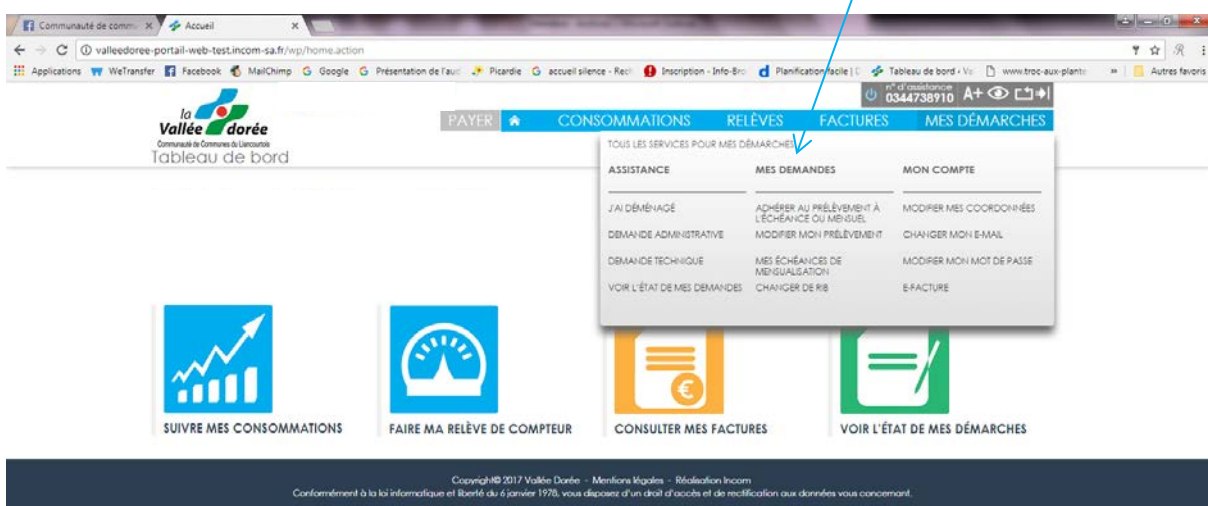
Communauté de comm ×
Accueil ×
valleedoree-portail-web-test.incom-sa.fr/wp/home.action
Applications WeTransfer Facebook MailChimp Google Présentation de l'auc Picardie accueil silence - Rech Inscription - Info-Bro Planification facile | D Tableau de bord - Va www.troc-aux-plante » Autres favoris

la Vallée dorée
Communauté de Communes du Liancourtois
Tableau de bord

n° d'assistance 0344738910 A+

PAYER CONSOMMATIONS RELÈVES FACTURES MES DÉMARCHES

TOUS LES SERVICES POUR MES DÉMARCHES

| ASSISTANCE | MES DEMANDES | MON COMPTE |
|---|---|---|
| J'AI DÉMÉNAGÉ | ADHÉRER AU PRÉLÈVEMENT À L'ÉCHÉANCE OU MENSUEL | MODIFIER MES COORDONNÉES |
| DEMANDE ADMINISTRATIVE | MODIFIER MON PRÉLÈVEMENT | CHANGER MON E-MAIL |
| DEMANDE TECHNIQUE | MES ÉCHÉANCES DE MENSUALISATION | MODIFIER MON MOT DE PASSE |
| VOIR L'ÉTAT DE MES DEMANDES | CHANGER DE RIB | E-FACTURE |

SUIVRE MES CONSOMMATIONS
FAIRE MA RELÈVE DE COMPTEUR
CONSULTER MES FACTURES
VOIR L'ÉTAT DE MES DÉMARCHES

Copyright© 2017 Vallée Dorée - Mentions légales - Réalisation Incom
Conformément à la loi informatique et liberté du 6 janvier 1978, vous disposez d'un droit d'accès et de rectification aux données vous concernant.